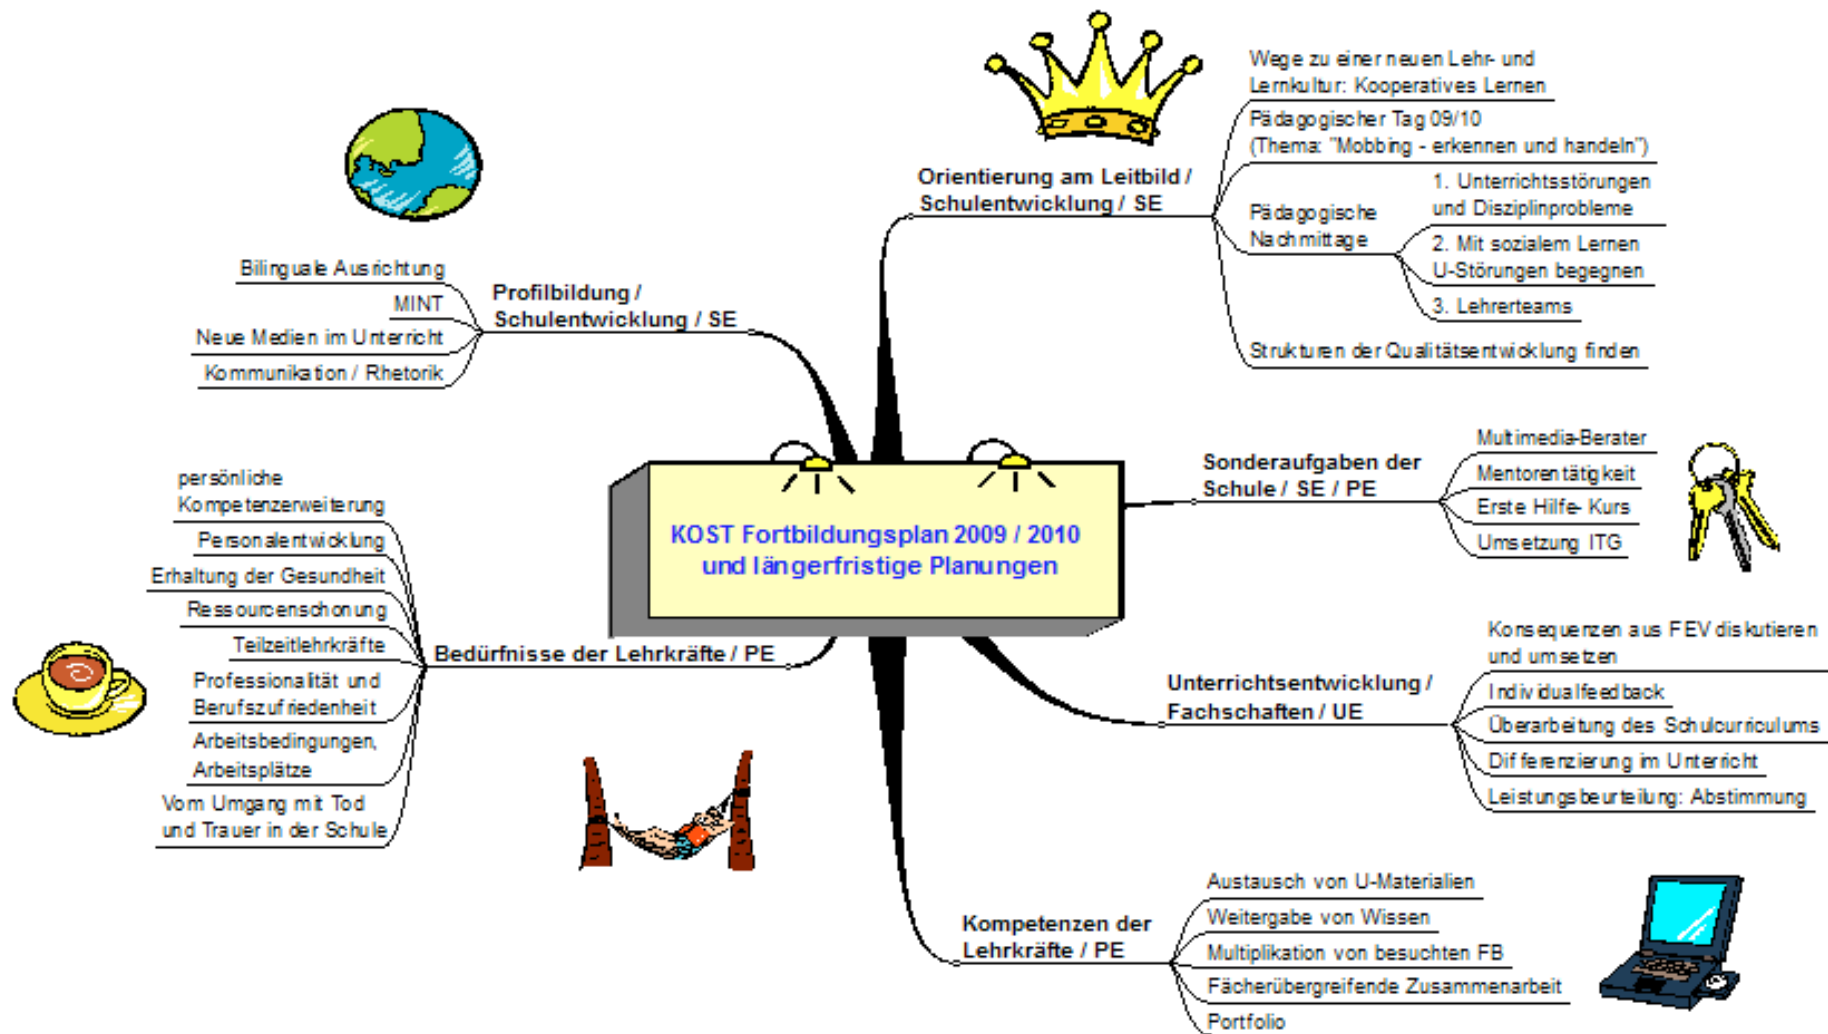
KOST Fortbildungsplan 2009 / 2010
und längerfristige Planungen

Orientierung am Leitbild / Schulentwicklung / SE

Wege zu einer neuen Lehr- und Lernkultur: Kooperatives Lernen

Pädagogischer Tag 09/10 (Thema: "Mobbing - erkennen und handeln")

Pädagogische Nachmittage

1. Unterrichtsstörungen und Disziplinprobleme

2. Mit sozialem Lernen U-Störungen begegnen

3. Lehrerteams

Strukturen der Qualitätsentwicklung finden

Sonderaufgaben der Schule / SE / PE

Multimedia-Berater

Mentorentätigkeit

Erste Hilfe- Kurs

Umsetzung ITG

Unterrichtsentwicklung / Fachschaften / UE

Konsequenzen aus FEV diskutieren und umsetzen

Individualfeedback

Überarbeitung des Schulcurriculums

Differenzierung im Unterricht

Leistungsbeurteilung: Abstimmung

Kompetenzen der Lehrkräfte / PE

Austausch von U-Materialien

Weitergabe von Wissen

Multiplikation von besuchten FB

Fächerübergreifende Zusammenarbeit

Portfolio

Profilbildung / Schulentwicklung / SE

Bilinguale Ausrichtung

MINT

Neue Medien im Unterricht

Kommunikation / Rhetorik

Bedürfnisse der Lehrkräfte / PE

persönliche Kompetenzerweiterung

Personalentwicklung

Erhaltung der Gesundheit

Ressourcenschonung

Teilzeitlehrkräfte

Professionalität und Berufszufriedenheit

Arbeitsbedingungen, Arbeitsplätze

Vom Umgang mit Tod und Trauer in der Schule